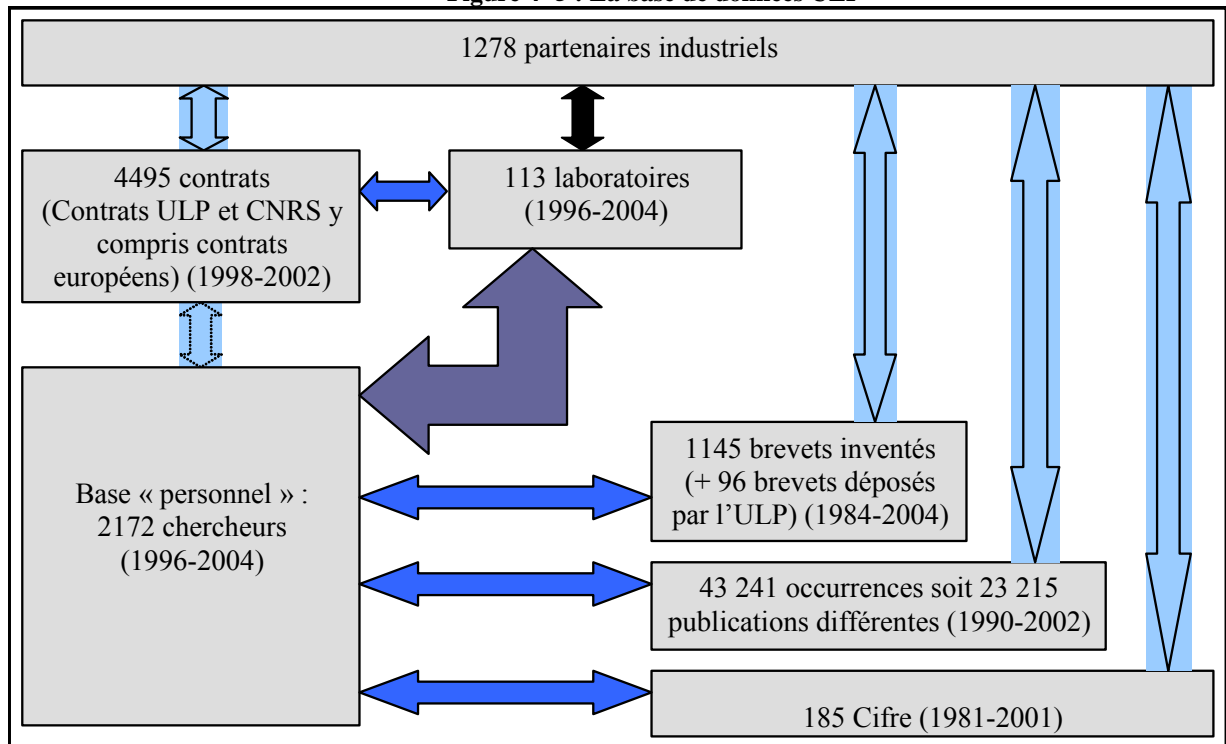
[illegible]

1278 partenaires industriels

4495 contrats (Contrats ULP et CNRS y compris contrats européens) (1998-2002)

113 laboratoires (1996-2004)

Base « personnel » : 2172 chercheurs (1996-2004)

1145 brevets inventés (+ 96 brevets déposés par l'ULP) (1984-2004)

43 241 occurrences soit 23 215 publications différentes (1990-2002)

185 Cifre (1981-2001)